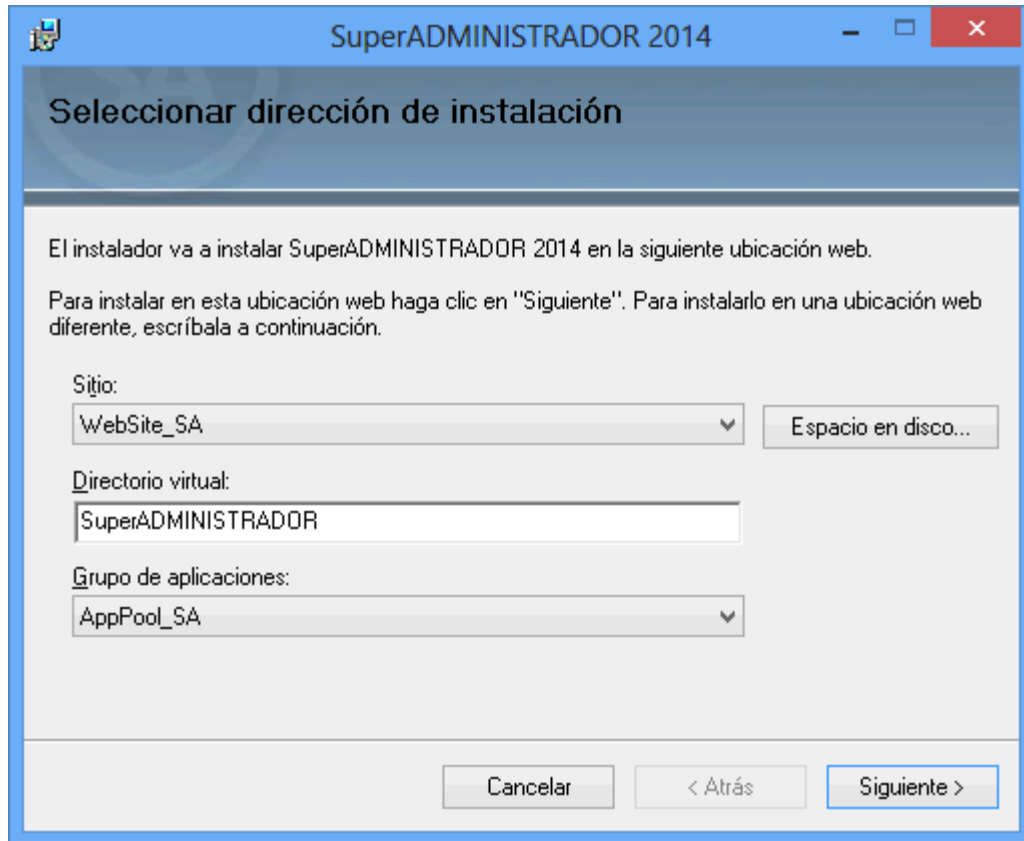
SuperADMINISTRADOR 2014

Seleccionar dirección de instalación

El instalador va a instalar SuperADMINISTRADOR 2014 en la siguiente ubicación web.

Para instalar en esta ubicación web haga clic en "Siguiente". Para instalarlo en una ubicación web diferente, escríbala a continuación.

Sitio:

WebSite_SA

Espacio en disco...

Directorio virtual:

SuperADMINISTRADOR

Grupo de aplicaciones:

AppPool_SA

Cancelar

< Atrás

Siguiente >